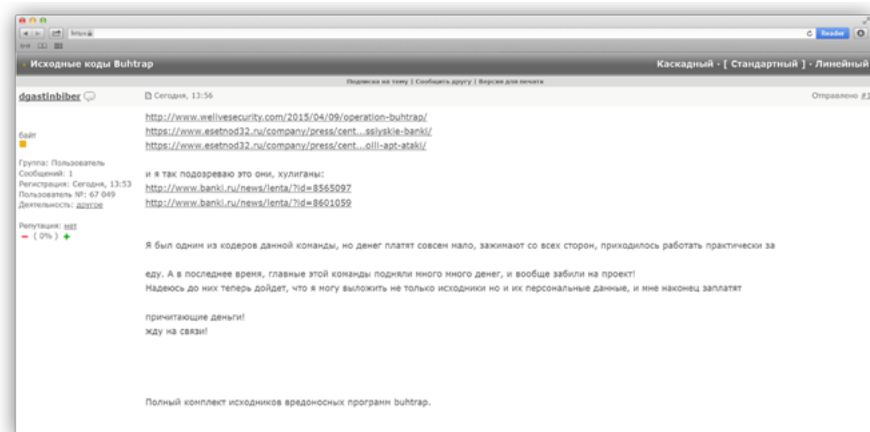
https Reader

Исходные коды Buhtrap

Каскадный · [ Стандартный ] · Линейный

Подписка на тему | Сообщить другу | Версия для печати

dgastinbiber

Сегодня, 13:56

Отправлено #1

байт

Группа: Пользователь
Сообщений: 1
Регистрация: Сегодня, 13:53
Пользователь №: 67 049
Деятельность: другое

Репутация: нет
− ( 0% ) +

http://www.welivesecurity.com/2015/04/09/operation-buhtrap/
https://www.esetnod32.ru/company/press/cent...ssiyskie-banki/
https://www.esetnod32.ru/company/press/cent...oiii-apt-ataki/

и я так подозреваю это они, хулиганы:
http://www.banki.ru/news/lenta/?id=8565097
http://www.banki.ru/news/lenta/?id=8601059

Я был одним из кодеров данной команды, но денег платят совсем мало, зажимают со всех сторон, приходилось работать практически за

еду. А в последнее время, главные этой команды подняли много много денег, и вообще забили на проект!
Надеюсь до них теперь дойдет, что я могу выложить не только исходники но и их персональные данные, и мне наконец заплатят

причитающие деньги!
жду на связи!

Полный комплект исходников вредоносных программ buhtrap.